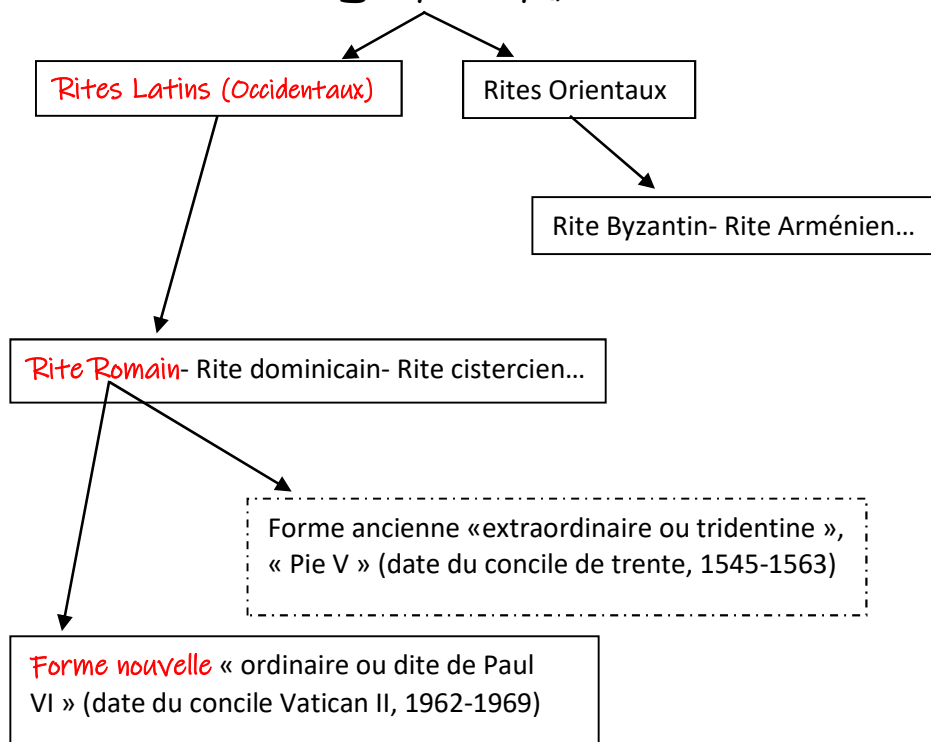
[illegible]

Rites Latins (Occidentaux)

Rites Orientaux

Rite Byzantin- Rite Arménien…

Rite Romain- Rite dominicain- Rite cistercien…

Forme ancienne «extraordinaire ou tridentine », « Pie V » (date du concile de trente, 1545-1563)

Forme nouvelle « ordinaire ou dite de Paul VI » (date du concile Vatican II, 1962-1969)